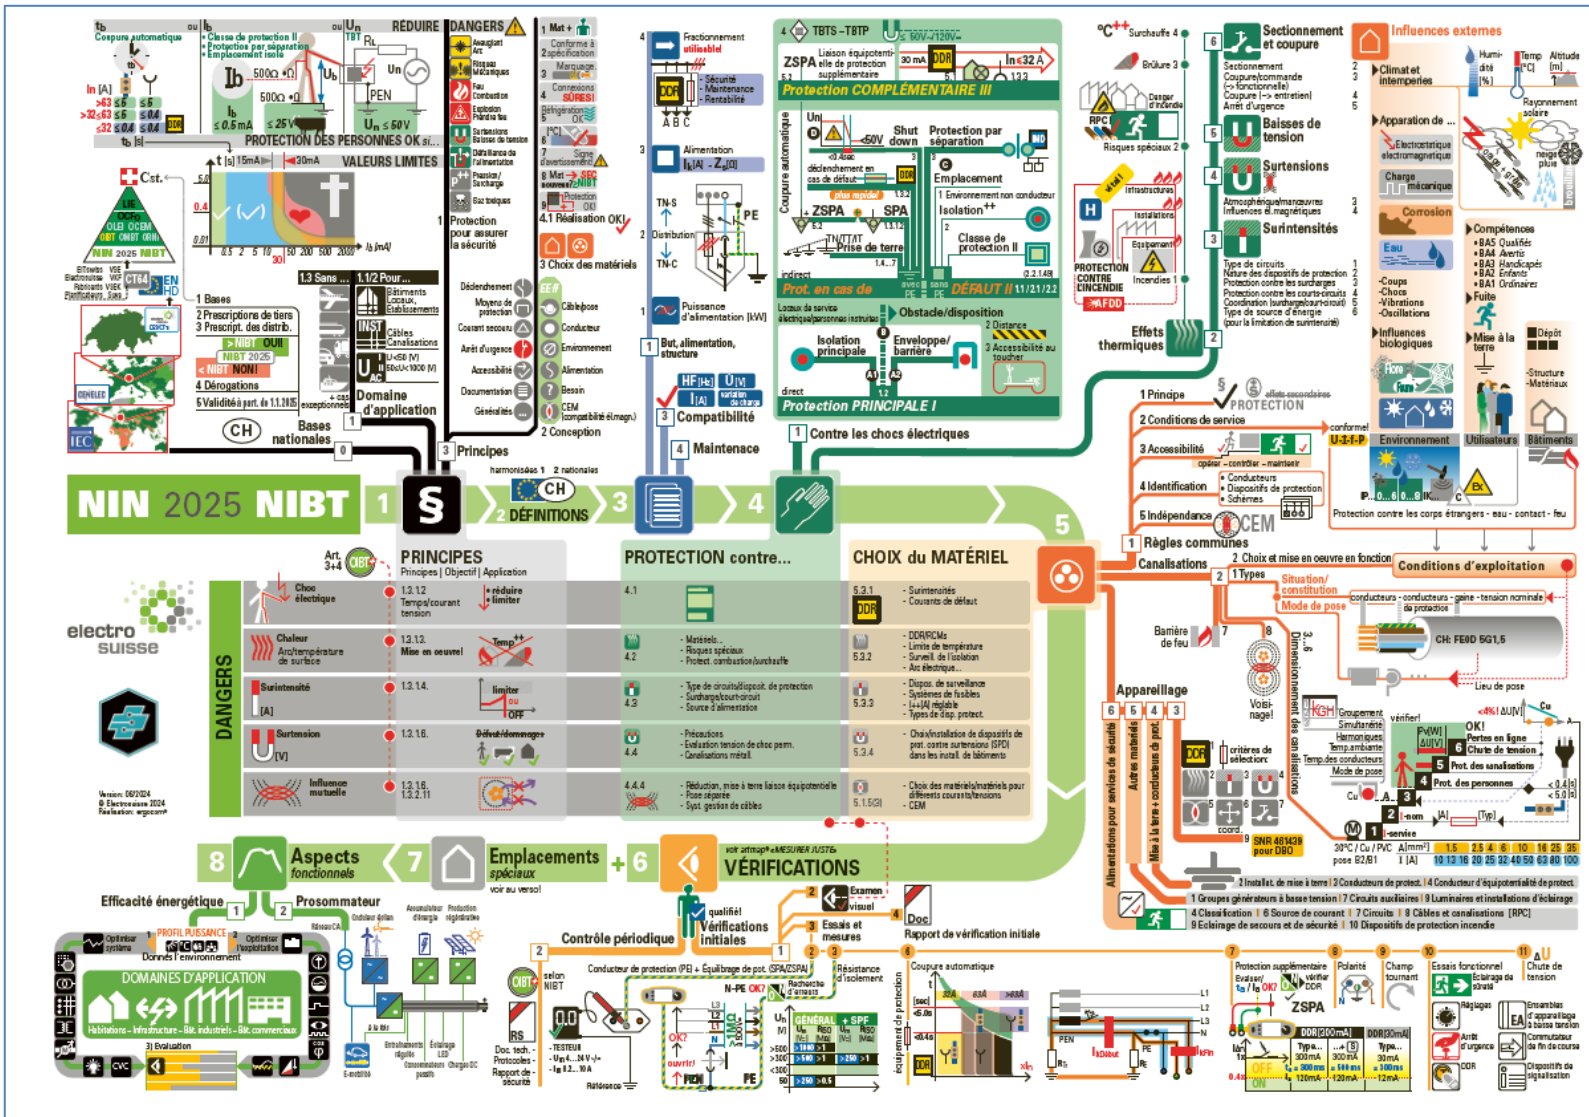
NIN 2025 NIBT

1 § PRINCIPES
Principes | Objectif | Application

2 CH DÉFINITIONS

3 PROTECTION contre...

4 Contre les chocs électriques

5 CHOIX du MATÉRIEL

6 VÉRIFICATIONS

7 Emplacements spéciaux

8 Aspects fonctionnels

DANGERS

Choc électrique
Chaleur Arc/température de surface
Surintensité [A]
Surtension [V]
Influence mutuelle

1.3.1.2 Temps/courant tension
1.3.13. Mise en oeuvre!
1.3.14.
1.3.16.
1.3.16. 1.3.2.11

réduire limiter
limiter ou OFF
Défaut/dommage

4.1
4.2 - Matériels - Risques spéciaux - Protect. combustion/surchauffe
4.3 - Type de circuits/dispositif de protection - Surcharge/court-circuit - Source d'alimentation
4.4 - Précautions - Évaluation tension de choc perm. - Canalisations métall.
4.4.4 - Réduction, mise à terre liaison équipotentielle - Pose séparée - Syst. gestion de câbles

5.3.1 - Surintensités - Courants de défaut
5.3.2 - DDR/RCMs - Limite de température - Surveil. de l'isolation - Arc électrique...
5.3.3 - Dispos. de surveillance - Systèmes de fusibles - I≥I[A] réglable - Types de disp. protect.
5.3.4 - Choix/installation de dispositifs de prot. contre surtensions (SPD) dans les install. de bâtiments
5.1.5(3) - Choix des matériels/matériels pour différents courants/tensions - CEM

electro suisse

Version: 06/2024 © Electrosuisse 2024 Réalisation: ergocom

RÉDUIRE
PROTECTION DES PERSONNES OK si...
VALEURS LIMITES
Cst.
LIE OCEM OLEI OCEM OIBT OMBT ORNI NIN 2025 NIBT
1 Bases
2 Prescriptions de tiers
3 Prescript. des distrib.
4 Dérogations
5 Validité à part. de 1.1.2025
NIBT OUI
NIBT 2025
NIBT NON!
Bases nationales
Domaine d'application
1.3 Sans
1.1/2 Pour...
Bâtiments Locaux, Établissements
Câbles Canalisations
CH
IEC CENELEC

DANGERS
Protection pour assurer la sécurité
4.1 Réalisation OK!
3 Choix des matériels
2 Conception
Déclenchement
Moyens de protection
Courant secours
Arrêt d'urgence
Accessibilité
Documentation
Généralités
Câble/pose
Conducteur
Environnement
Alimentation
Besoin
CEM
3 Principes
harmonisées 1 2 nationales

Fractionnement utilisable!
- Sécurité - Maintenance - Rentabilité
Alimentation
TN-S TN-C Distribution
Puissance d'alimentation [kW]
But, alimentation, structure
Compatibilité
Maintenance

TBTS-TBTP
ZSPA Liaison équipotentielle de protection supplémentaire
Protection COMPLÉMENTAIRE III
Coupure automatique
Shut down
Protection par séparation
Emplacement
Isolation
Classe de protection II
Prise de terre
Prot. en cas de DÉFAUT II
Obstacle/disposition
Isolation principale
Enveloppe/barrière
Distance
Accessibilité au toucher
Protection PRINCIPALE I

Surchauffe
Brûlure
Risques spéciaux
Sectionnement et coupure
Baisses de tension
Surtensions
Surintensités
PROTECTION CONTRE L'INCENDIE
AFDD
Effets thermiques

Influences externes
Climat et intempéries
Apparition de...
Charge mécanique
Corrosion
Eau
Coups Chocs Vibrations Oscillations
Influences biologiques
Compétences
Fuite
Mise à la terre
Environnement Utilisateurs Bâtiments

1 Principe
2 Conditions de service
3 Accessibilité
4 Identification
5 Indépendance
PROTECTION
CEM
Protection contre les corps étrangers - eau - contact - feu
1 Règles communes
Canalisations
2 Choix et mise en oeuvre en fonction
Conditions d'exploitation
1 Types
Situation/constitution
Mode de pose
Barrière de feu
Dimensionnement des canalisations
CH: FE0 5G1,5
Appareillage
DDR
Prot. des personnes
Chute de tension
Pertes en ligne
Prot. des canalisations
Autres matériels
Alimentations pour services de sécurité
SNR 461439 pour DBO

Efficacité énergétique
Prosommateur
PROFIL PUISSANCE
DOMAINES D'APPLICATION
Habitations - Infrastructure - Bât. industriels - Bât. commerciaux
3) Évaluation
Contrôle périodique
Vérifications initiales
Examen visuel
Essais et mesures
Rapport de vérification initiale
Doc
Résistance d'isolement
Coupure automatique
Protection supplémentaire
Polarité
Champ tournant
Essais fonctionnel
Chute de tension
ZSPA